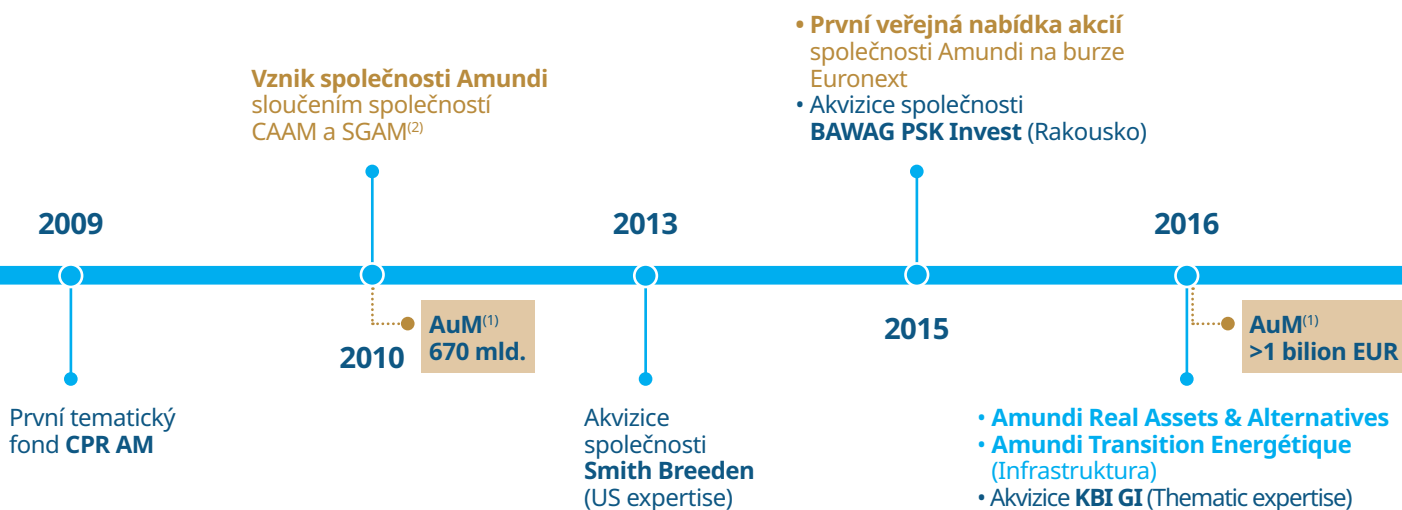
Vznik společnosti Amundi sloučením společností CAAM a SGAM$^{(2)}$

• První veřejná nabídka akcií společnosti Amundi na burze Euronext
• Akvizice společnosti BAWAG PSK Invest (Rakousko)

2009

2013

2016

2010

AuM$^{(1)}$
670 mld.

2015

AuM$^{(1)}$
>1 bilion EUR

První tematický fond CPR AM

Akvizice společnosti Smith Breeden (US expertise)

• Amundi Real Assets & Alternatives
• Amundi Transition Energétique (Infrastruktura)
• Akvizice KBI GI (Thematic expertise)